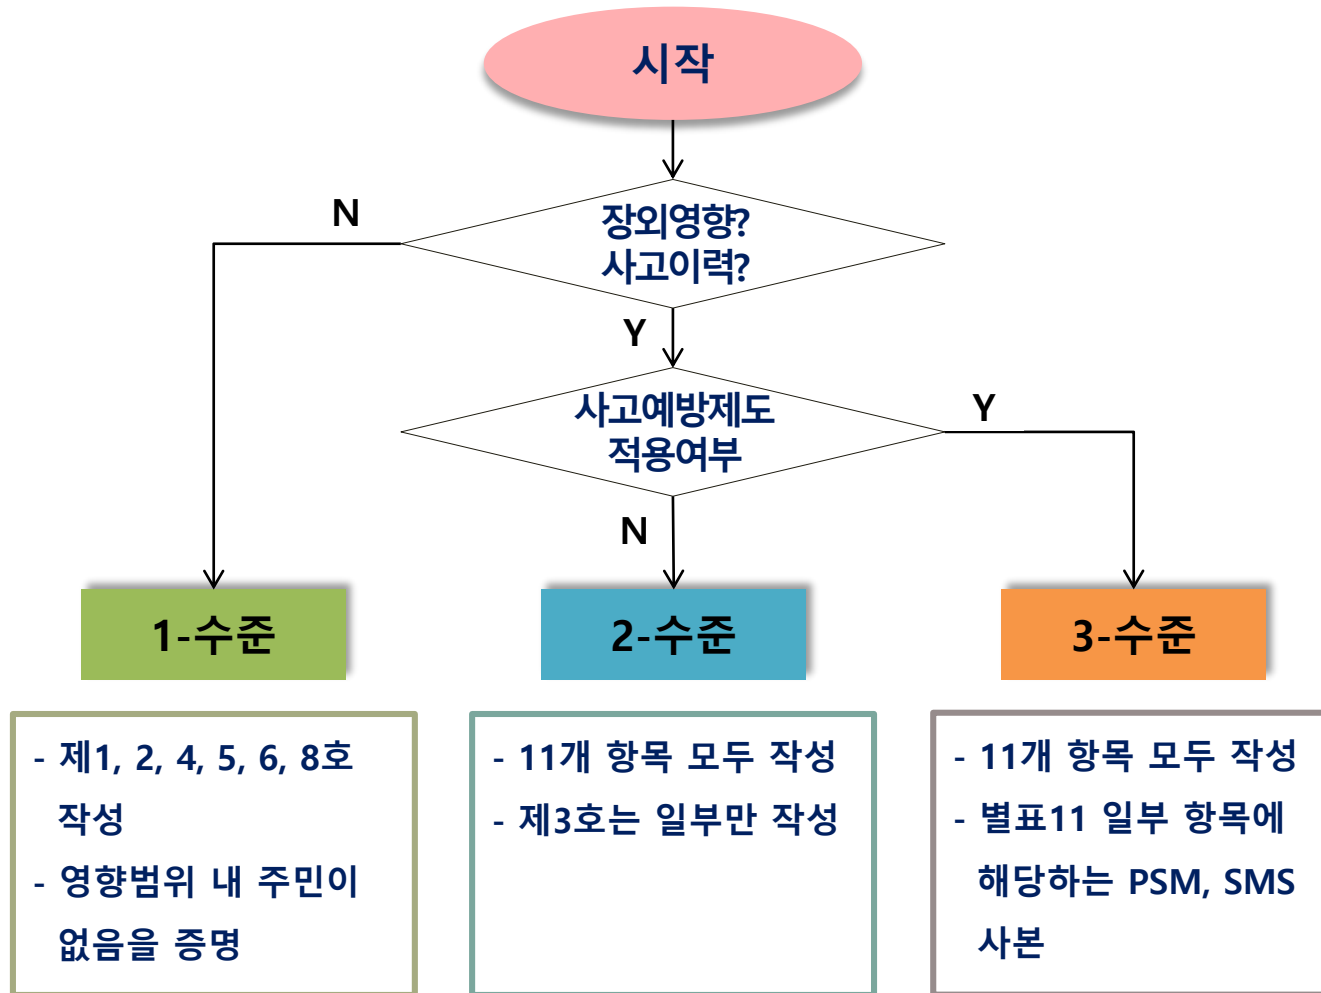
시작

장외영향?
사고이력?

N

Y

사고예방제도
적용여부

Y

N

1-수준

2-수준

3-수준

- 제1, 2, 4, 5, 6, 8호 작성
- 영향범위 내 주민이 없음을 증명

- 11개 항목 모두 작성
- 제3호는 일부만 작성

- 11개 항목 모두 작성
- 별표11 일부 항목에 해당하는 PSM, SMS 사본